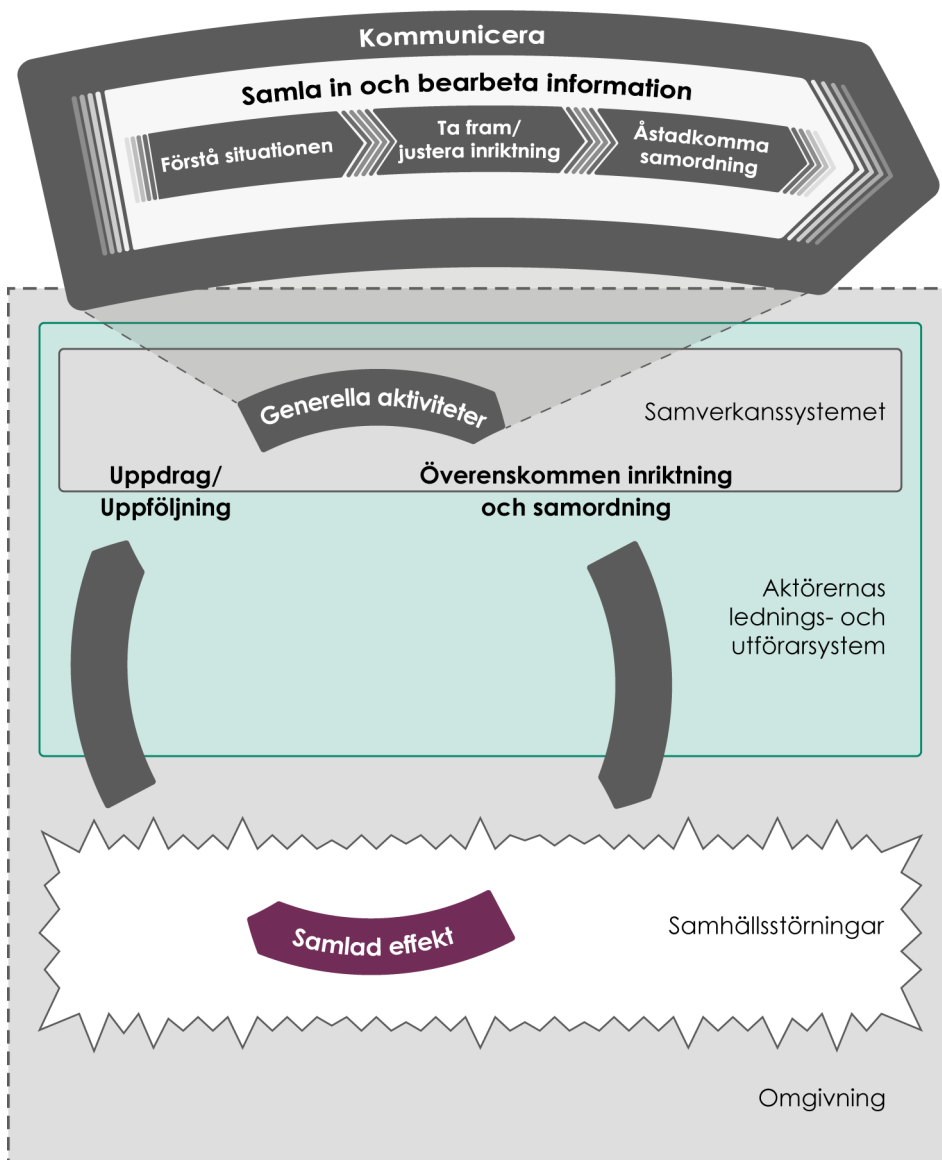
Kommunicera

Samla in och bearbeta information

Förstå situationen

Ta fram/ justera inriktning

Åstadkomma samordning

Generella aktiviteter

Samverkanssystemet

Uppdrag/ Uppföljning

Överenskommen inriktning och samordning

Aktörernas lednings- och utförarsystem

Samlad effekt

Samhällsstörningar

Omgivning